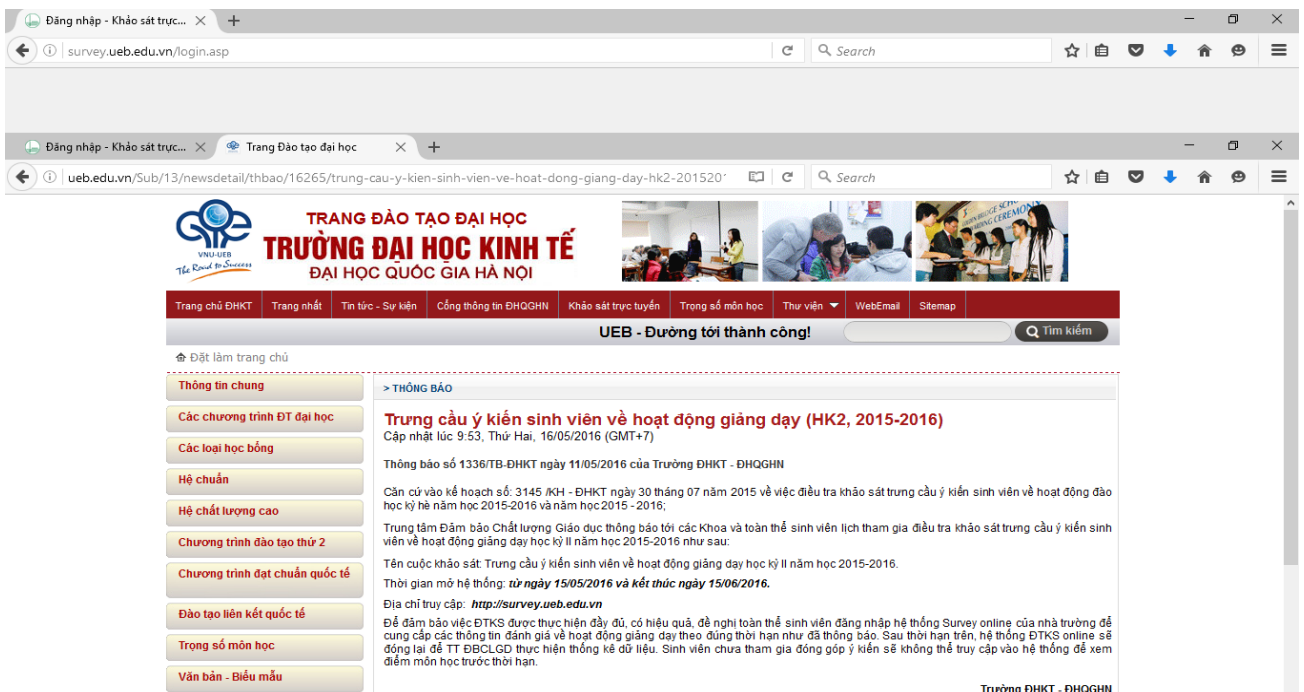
Đăng nhập - Khảo sát trực... ×
survey.ueb.edu.vn/login.asp
Search

Đăng nhập - Khảo sát trực... ×
Trang Đào tạo đại học ×
ueb.edu.vn/Sub/13/newsdetail/thbao/16265/trung-cau-y-kien-sinh-vien-ve-hoat-dong-giang-day-hk2-201520
Search

VNU-UEB
The Road to Success
TRANG ĐÀO TẠO ĐẠI HỌC
TRƯỜNG ĐẠI HỌC KINH TẾ
ĐẠI HỌC QUỐC GIA HÀ NỘI

Trang chủ ĐHKT | Trang nhất | Tin tức - Sự kiện | Cổng thông tin ĐHQGHN | Khảo sát trực tuyến | Trọng số môn học | Thư viện | WebEmail | Sitemap

UEB - Đường tới thành công!
Tìm kiếm

Đặt làm trang chủ

Thông tin chung
Các chương trình ĐT đại học
Các loại học bổng
Hệ chuẩn
Hệ chất lượng cao
Chương trình đào tạo thứ 2
Chương trình đạt chuẩn quốc tế
Đào tạo liên kết quốc tế
Trọng số môn học
Văn bản - Biểu mẫu

> THÔNG BÁO

Trưng cầu ý kiến sinh viên về hoạt động giảng dạy (HK2, 2015-2016)
Cập nhật lúc 9:53, Thứ Hai, 16/05/2016 (GMT+7)

Thông báo số 1336/TB-ĐHKT ngày 11/05/2016 của Trường ĐHKT - ĐHQGHN

Căn cứ vào kế hoạch số: 3145 /KH - ĐHKT ngày 30 tháng 07 năm 2015 về việc điều tra khảo sát trưng cầu ý kiến sinh viên về hoạt động đào học kỳ hè năm học 2015-2016 và năm học 2015 - 2016;

Trung tâm Đảm bảo Chất lượng Giáo dục thông báo tới các Khoa và toàn thể sinh viên lịch tham gia điều tra khảo sát trưng cầu ý kiến sinh viên về hoạt động giảng dạy học kỳ II năm học 2015-2016 như sau:

Tên cuộc khảo sát: Trưng cầu ý kiến sinh viên về hoạt động giảng dạy học kỳ II năm học 2015-2016.

Thời gian mở hệ thống: từ ngày 15/05/2016 và kết thúc ngày 15/06/2016.

Địa chỉ truy cập: http://survey.ueb.edu.vn

Để đảm bảo việc ĐTKS được thực hiện đầy đủ, có hiệu quả, đề nghị toàn thể sinh viên đăng nhập hệ thống Survey online của nhà trường để cung cấp các thông tin đánh giá về hoạt động giảng dạy theo đúng thời hạn như đã thông báo. Sau thời hạn trên, hệ thống ĐTKS online sẽ đóng lại để TT ĐBCLGD thực hiện thống kê dữ liệu. Sinh viên chưa tham gia đóng góp ý kiến sẽ không thể truy cập vào hệ thống để xem điểm môn học trước thời hạn.

Trường ĐHKT - ĐHQGHN